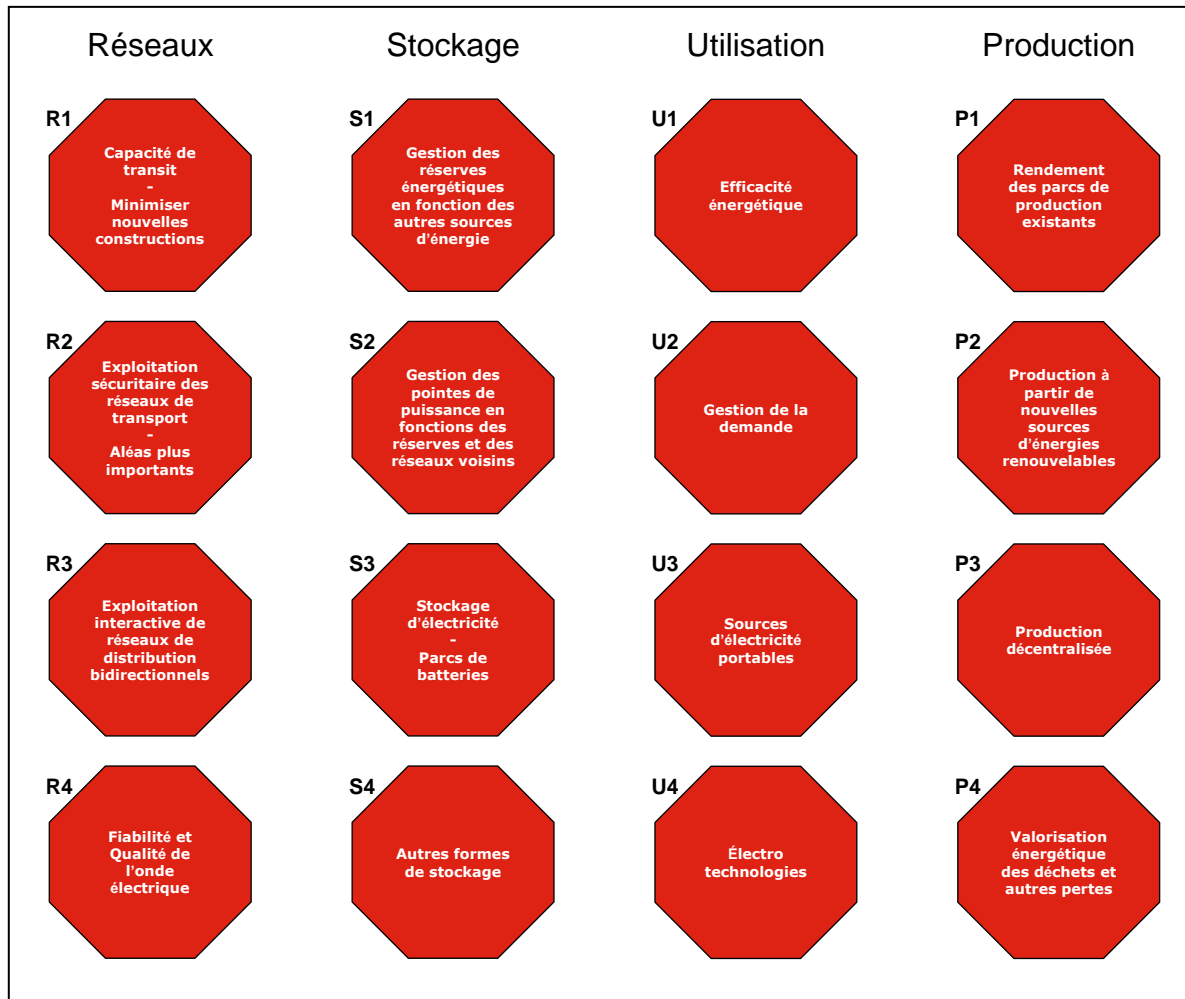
Réseaux

Stockage

Utilisation

Production

R1
Capacité de transit
-
Minimiser nouvelles constructions

S1
Gestion des réserves énergétiques en fonction des autres sources d'énergie

U1
Efficacité énergétique

P1
Rendement des parcs de production existants

R2
Exploitation sécuritaire des réseaux de transport
-
Aléas plus importants

S2
Gestion des pointes de puissance en fonctions des réserves et des réseaux voisins

U2
Gestion de la demande

P2
Production à partir de nouvelles sources d'énergies renouvelables

R3
Exploitation interactive de réseaux de distribution bidirectionnels

S3
Stockage d'électricité
-
Parcs de batteries

U3
Sources d'électricité portables

P3
Production décentralisée

R4
Fiabilité et Qualité de l'onde électrique

S4
Autres formes de stockage

U4
Électro technologies

P4
Valorisation énergétique des déchets et autres pertes